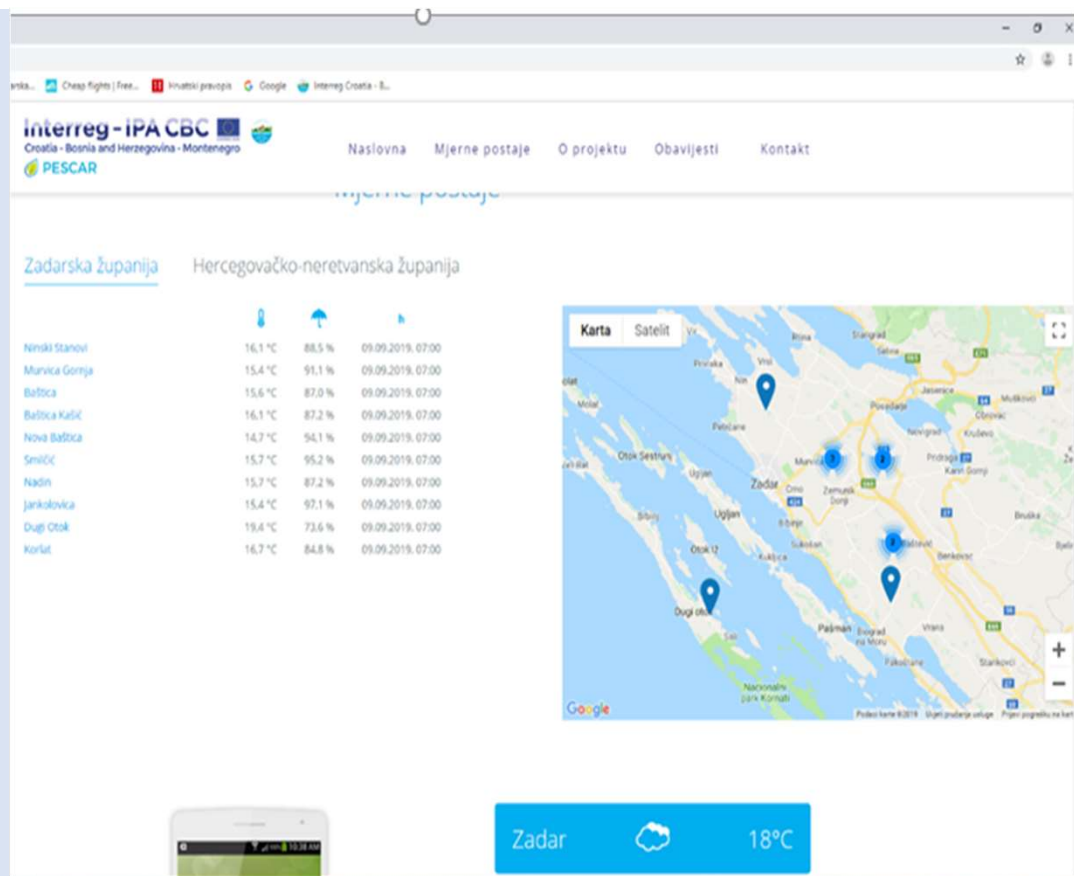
rska... Cheap flights | Free... Hrvatski pravopis Google Interreg Croatia - B...

Interreg - IPA CBC
Croatia - Bosnia and Herzegovina - Montenegro
PESCAR

Naslovna Mjerne postaje O projektu Obavijesti Kontakt

Mjerne postaje

Zadarska županija Hercegovačko-neretvanska županija

| | | | |
|---|---|---|---|
| Ninski Stanovi | 16,1 °C | 88,5 % | 09.09.2019. 07:00 |
| Murvica Gornja | 15,4 °C | 91,1 % | 09.09.2019. 07:00 |
| Baštica | 15,6 °C | 87,0 % | 09.09.2019. 07:00 |
| Baštica Kašić | 16,1 °C | 87,2 % | 09.09.2019. 07:00 |
| Nova Baštica | 14,7 °C | 94,1 % | 09.09.2019. 07:00 |
| Smilčić | 15,7 °C | 95,2 % | 09.09.2019. 07:00 |
| Nadin | 15,7 °C | 87,2 % | 09.09.2019. 07:00 |
| Jankolovica | 15,4 °C | 97,1 % | 09.09.2019. 07:00 |
| Dugi Otok | 19,4 °C | 73,6 % | 09.09.2019. 07:00 |
| Korlat | 16,7 °C | 84,8 % | 09.09.2019. 07:00 |

Karta Satelit
Privlaka Vrsi Nin Rtina Starigrad Seline Jasenice Posedarje Maslenica Obrovac Novigrad Kruševo Petrčane Murvica Zemunik Donji Zadar Otok Sestrunj Ugljan Crno Preko Bibinje Sukošan Otok Iž Kukljica Pakoštane Dugi otok Sali Pašman Biograd na Moru Vrana Benkovac Bruška Nacionalni park Kornati Stankovci
3 2 8
Google Podaci karte ©2019 Uvjeti pružanja usluge Prijavi pogrešku na karti
+
−

Zadar 18°C